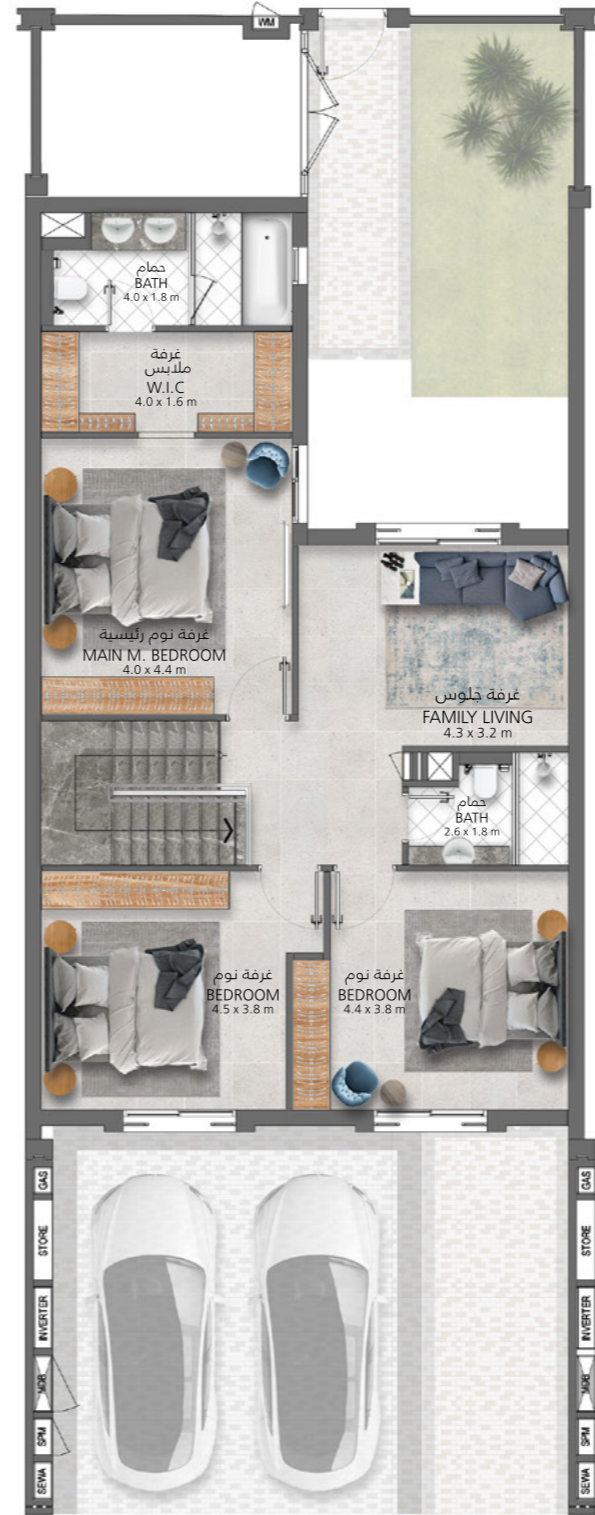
WM

حمام
BATH
4.0 x 1.8 m

غرفة
ملابس
W.I.C
4.0 x 1.6 m

غرفة نوم رئيسية
MAIN M. BEDROOM
4.0 x 4.4 m

غرفة جلوس
FAMILY LIVING
4.3 x 3.2 m

حمام
BATH
2.6 x 1.8 m

غرفة نوم
BEDROOM
4.5 x 3.8 m

غرفة نوم
BEDROOM
4.4 x 3.8 m

GAS
STORE
INVERTER
MDB
SPM
SEWA

GAS
STORE
INVERTER
MDB
SPM
SEWA